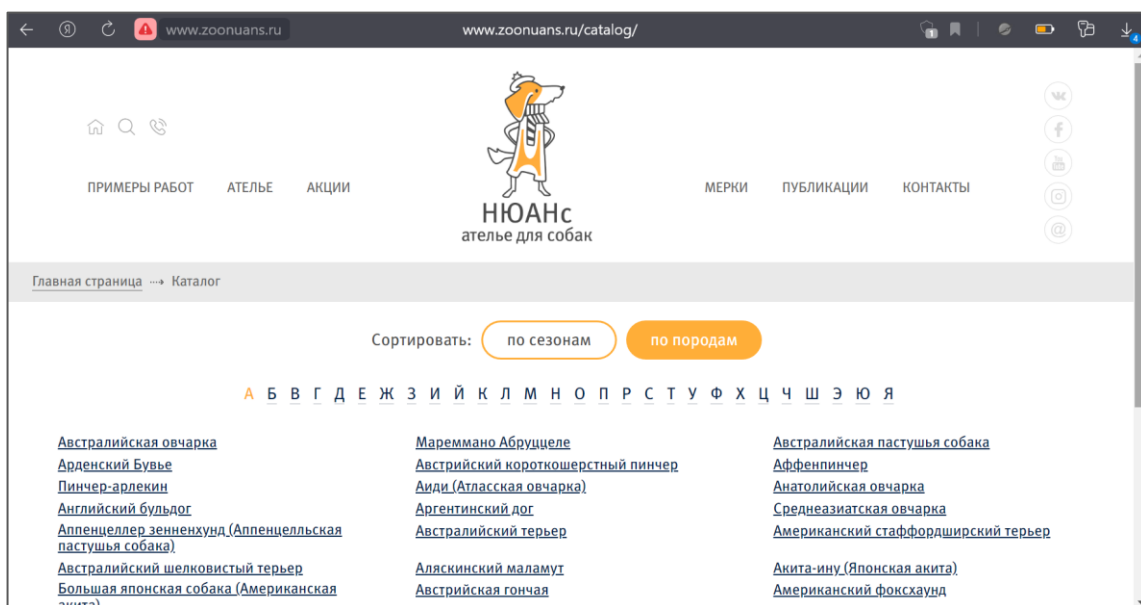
www.zoonuans.ru www.zoonuans.ru/catalog/

ПРИМЕРЫ РАБОТ АТЕЛЬЕ АКЦИИ

НЮАНс
ателье для собак

МЕРКИ ПУБЛИКАЦИИ КОНТАКТЫ

Главная страница → Каталог

Сортировать: по сезонам по породам

А Б В Г Д Е Ж З И Й К Л М Н О П Р С Т У Ф Х Ц Ч Ш Э Ю Я

Австралийская овчарка
Арденский Бувье
Пинчер-арлекин
Английский бульдог
Аппенцеллер зенненхунд (Аппенцелльская пастушья собака)
Австралийский шелковистый терьер
Большая японская собака (Американская акита)

Мареммано Абруццеле
Австрийский короткошерстный пинчер
Аиди (Атласская овчарка)
Аргентинский дог
Австралийский терьер
Аляскинский маламут
Австрийская гончая

Австралийская пастушья собака
Аффенпинчер
Анатолийская овчарка
Среднеазиатская овчарка
Американский стаффордширский терьер
Акита-ину (Японская акита)
Американский фоксхаунд